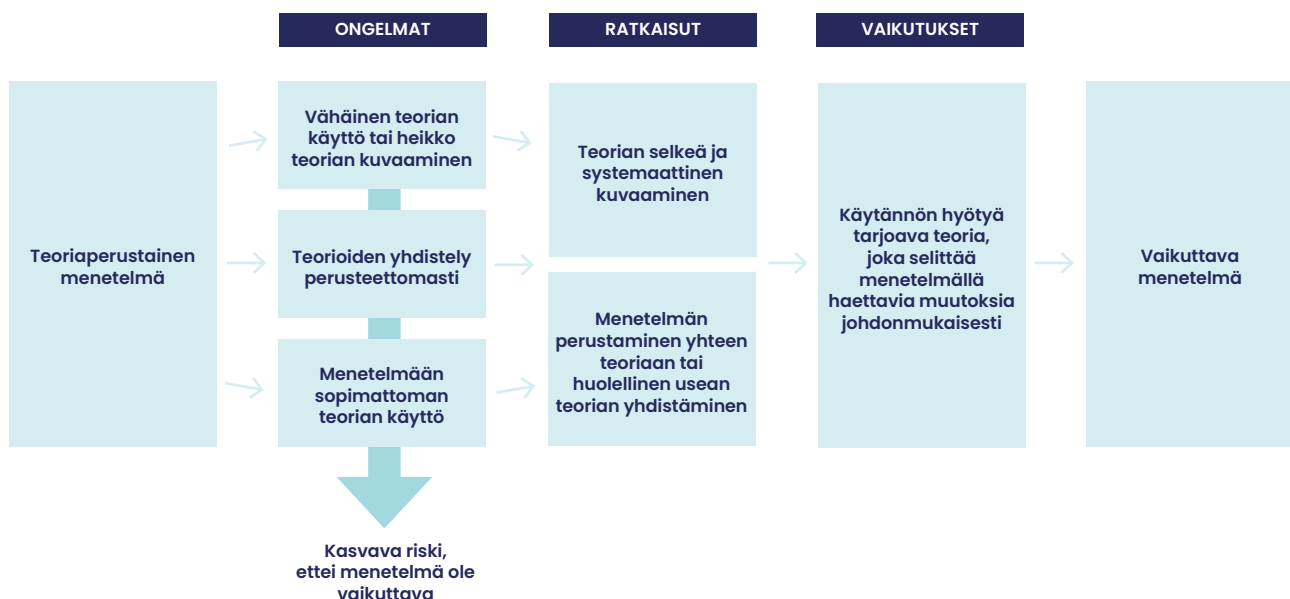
ONGELMAT

RATKAISUT

VAIKUTUKSET

Teoriaperustainen menetelmä

Vähäinen teorian käyttö tai heikko teorian kuvaaminen

Teorioiden yhdistely perusteettomasti

Menetelmään sopimattoman teorian käyttö

Kasvava riski, ettei menetelmä ole vaikuttava

Teorian selkeä ja systemaattinen kuvaaminen

Menetelmän perustaminen yhteen teoriaan tai huolellinen usean teorian yhdistäminen

Käytännön hyötyä tarjoava teoria, joka selittää menetelmällä haettavia muutoksia johdonmukaisesti

Vaikuttava menetelmä